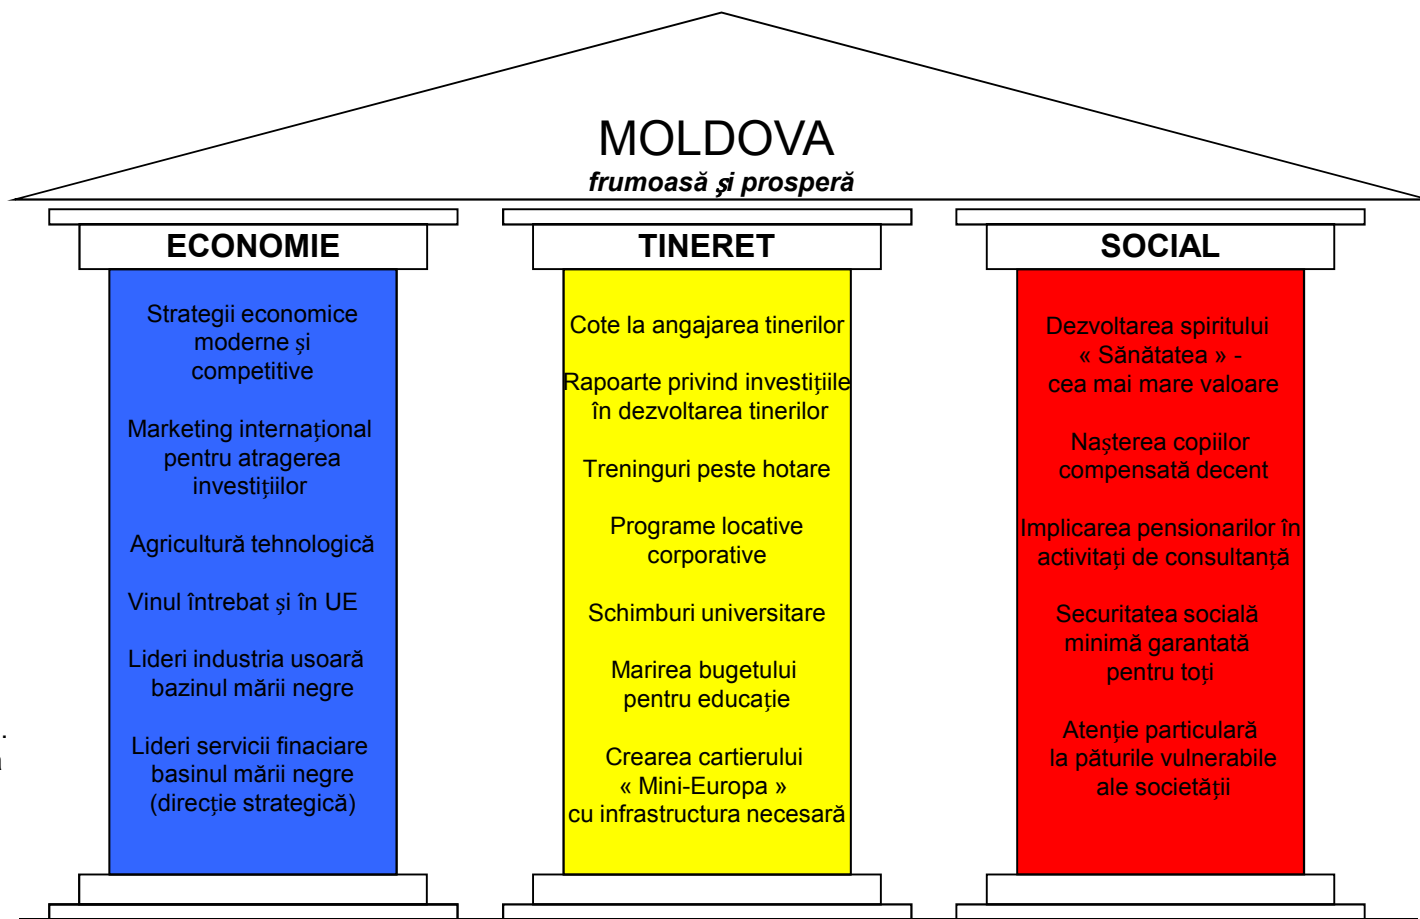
MOLDOVA
frumoasă şi prosperă

ECONOMIE

Strategii economice moderne şi competitive

Marketing internaţional pentru atragerea investiţiilor

Agricultură tehnologică

Vinul întrebat şi în UE

Lideri industria usoară bazinul mării negre

Lideri servicii finaciare basinul mării negre (direcţie strategică)

TINERET

Cote la angajarea tinerilor

Rapoarte privind investiţiile în dezvoltarea tinerilor

Treninguri peste hotare

Programe locative corporative

Schimburi universitare

Marirea bugetului pentru educaţie

Crearea cartierului « Mini-Europa » cu infrastructura necesară

SOCIAL

Dezvoltarea spiritului « Sănătatea » - cea mai mare valoare

Naşterea copiilor compensată decent

Implicarea pensionarilor în activităţi de consultanţă

Securitatea socială minimă garantată pentru toţi

Atenţie particulară la păturile vulnerabile ale societăţii